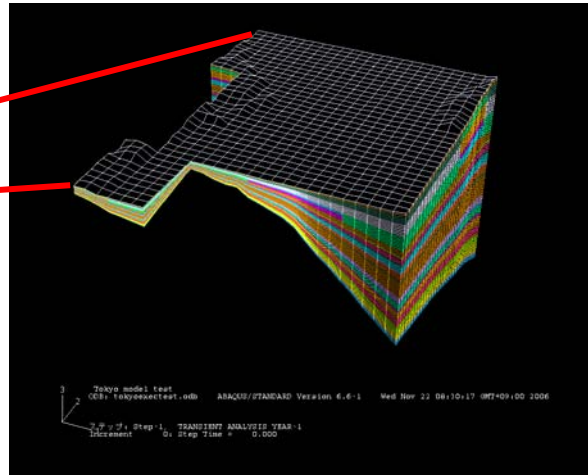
3
2
1

Tokyo model test
ODB: tokyoexectest.odb    ABAQUS/STANDARD Version 6.6-1    Wed Nov 22 08:30:17 GMT+09:00 2006

ステップ: Step-1,  TRANSIENT ANALYSIS YEAR-1
Increment      0: Step Time =     0.000